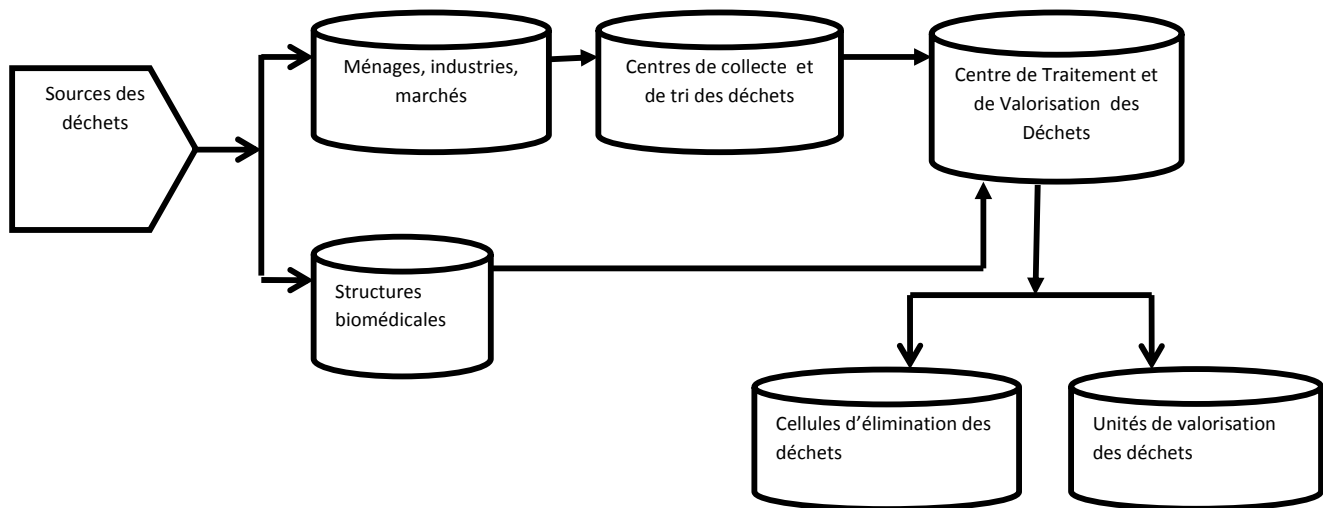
Sources des déchets

Ménages, industries, marchés

Centres de collecte et de tri des déchets

Centre de Traitement et de Valorisation des Déchets

Structures biomédicales

Cellules d'élimination des déchets

Unités de valorisation des déchets